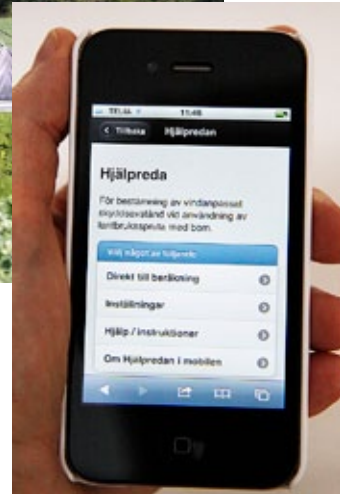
TELIA 11:45

Tillbaka Hjälpredan

Hjälpreda

För bestämning av vindanpasset skyddsavstånd vid användning av lantbruksspruta med bom.

Välj något av följande

Direkt till beräkning

Inställningar

Hjälp / instruktioner

Om Hjälpredan i mobilen